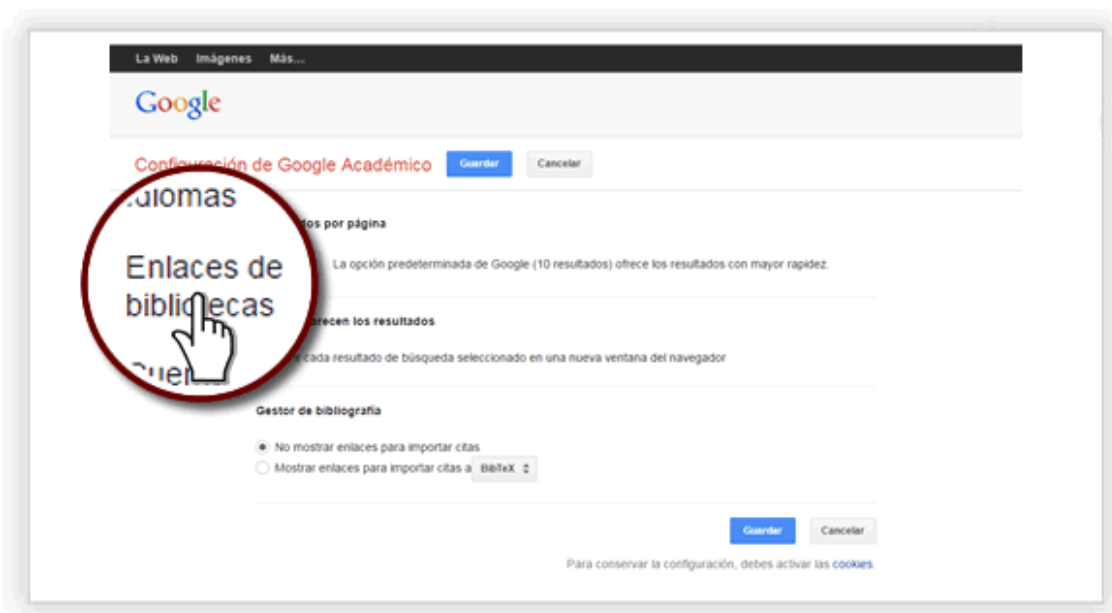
La Web Imágenes Más...

Google

Configuración de Google Académico Guardar Cancelar

Idiomas

Enlaces de bibli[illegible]ecas

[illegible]dos por página

La opción predeterminada de Google (10 resultados) ofrece los resultados con mayor rapidez.

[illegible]arecen los resultados

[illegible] cada resultado de búsqueda seleccionado en una nueva ventana del navegador

Cue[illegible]

Gestor de bibliografía

No mostrar enlaces para importar citas
Mostrar enlaces para importar citas a BibTeX

Guardar Cancelar

Para conservar la configuración, debes activar las cookies.